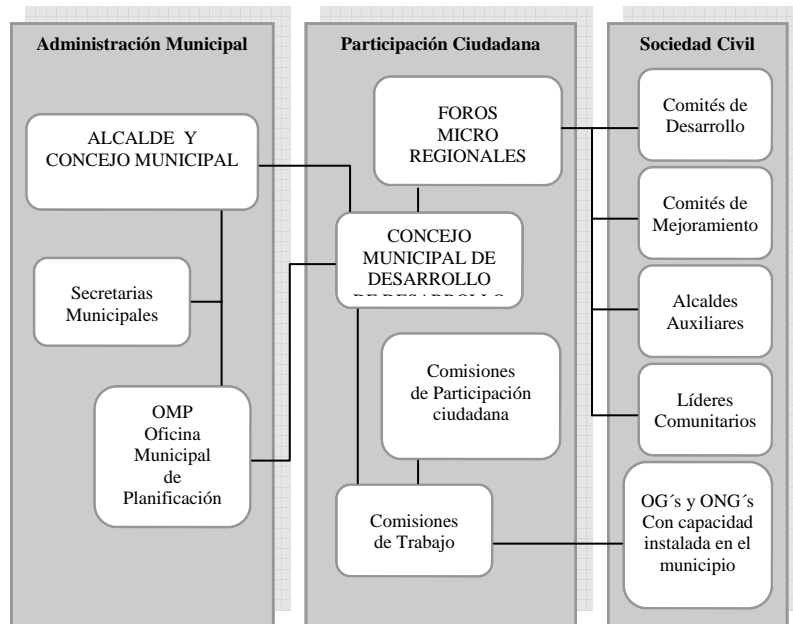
Administración Municipal

ALCALDE Y CONCEJO MUNICIPAL

Secretarias Municipales

OMP Oficina Municipal de Planificación

Participación Ciudadana

FOROS MICRO REGIONALES

CONCEJO MUNICIPAL DE DESARROLLO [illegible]

Comisiones de Participación ciudadana

Comisiones de Trabajo

Sociedad Civil

Comités de Desarrollo

Comités de Mejoramiento

Alcaldes Auxiliares

Líderes Comunitarios

OG´s y ONG´s Con capacidad instalada en el municipio